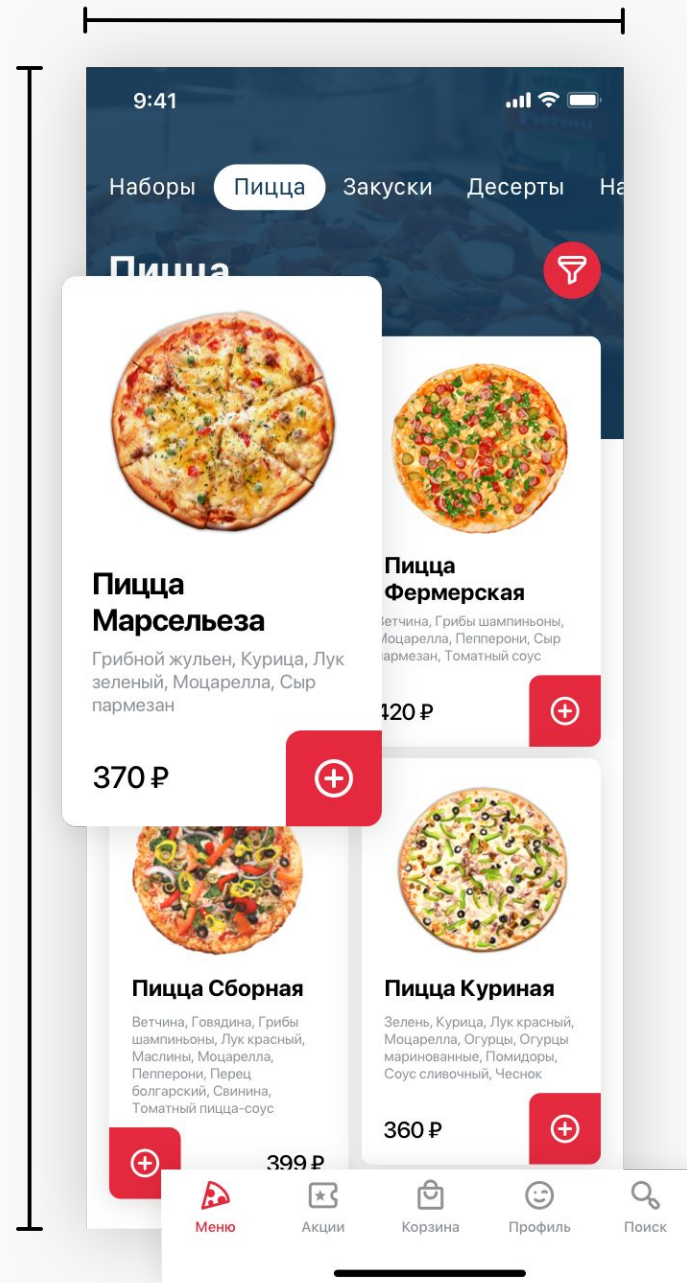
9:41

Наборы Пицца Закуски Десерты На

Пицца

Пицца Марсельеза

Грибной жульен, Курица, Лук зеленый, Моцарелла, Сыр пармезан

370 ₽

Пицца Фермерская

Ветчина, Грибы шампиньоны, Моцарелла, Пепперони, Сыр пармезан, Томатный соус

420 ₽

Пицца Сборная

Ветчина, Говядина, Грибы шампиньоны, Лук красный, Маслины, Моцарелла, Пепперони, Перец болгарский, Свинина, Томатный пицца-соус

399 ₽

Пицца Куриная

Зелень, Курица, Лук красный, Моцарелла, Огурцы, Огурцы маринованные, Помидоры, Соус сливочный, Чеснок

360 ₽

Меню Акции Корзина Профиль Поиск